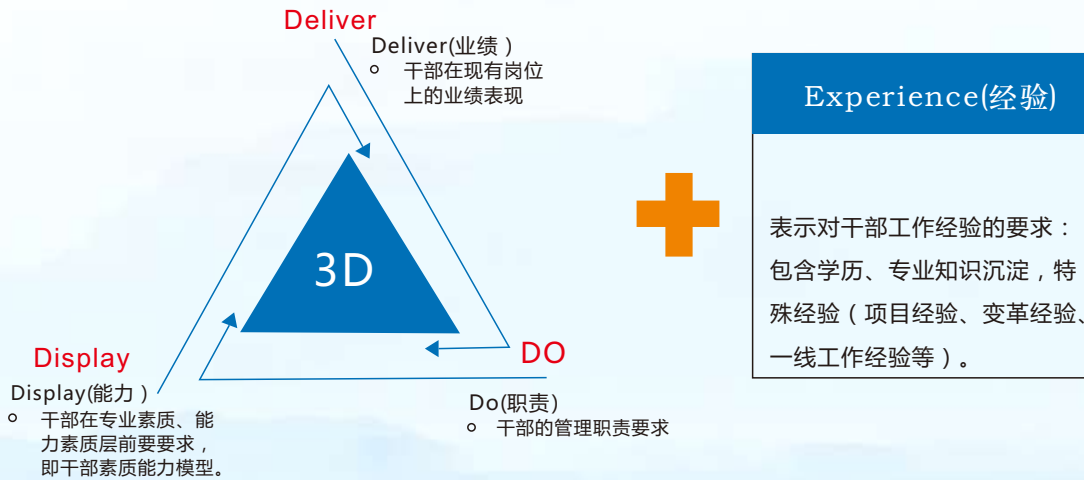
Deliver

Deliver(业绩)

- 干部在现有岗位上的业绩表现

3D

Display

Display(能力)

- 干部在专业素质、能力素质层前要要求，即干部素质能力模型。

DO

Do(职责)

- 干部的管理职责要求

Experience(经验)

表示对干部工作经验的要求：包含学历、专业知识沉淀，特殊经验（项目经验、变革经验、一线工作经验等）。